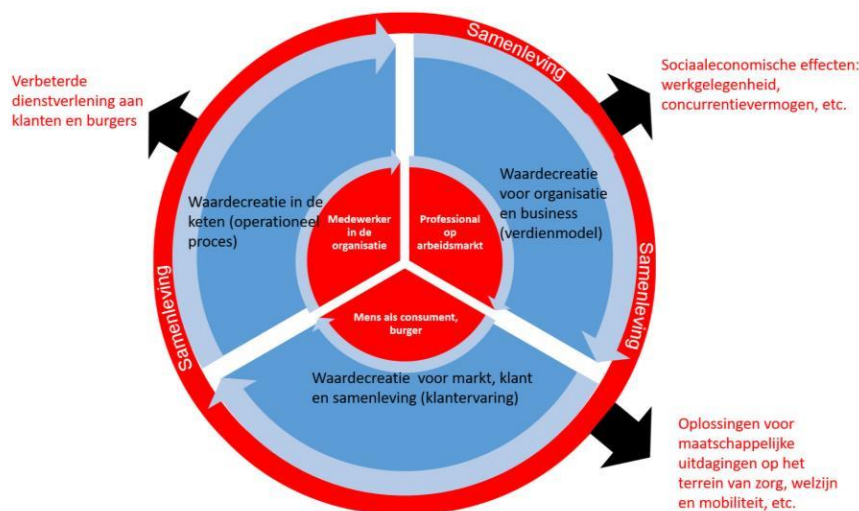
Samenleving

Verbeterde dienstverlening aan klanten en burgers

Sociaaleconomische effecten: werkgelegenheid, concurrentievermogen, etc.

Waardecreatie in de keten (operationeel proces)

Medewerker in de organisatie

Professional op arbeidsmarkt

Waardecreatie voor organisatie en business (verdienmodel)

Samenleving

Mens als consument, burger

Samenleving

Waardecreatie voor markt, klant en samenleving (klantervaring)

Oplossingen voor maatschappelijke uitdagingen op het terrein van zorg, welzijn en mobiliteit, etc.